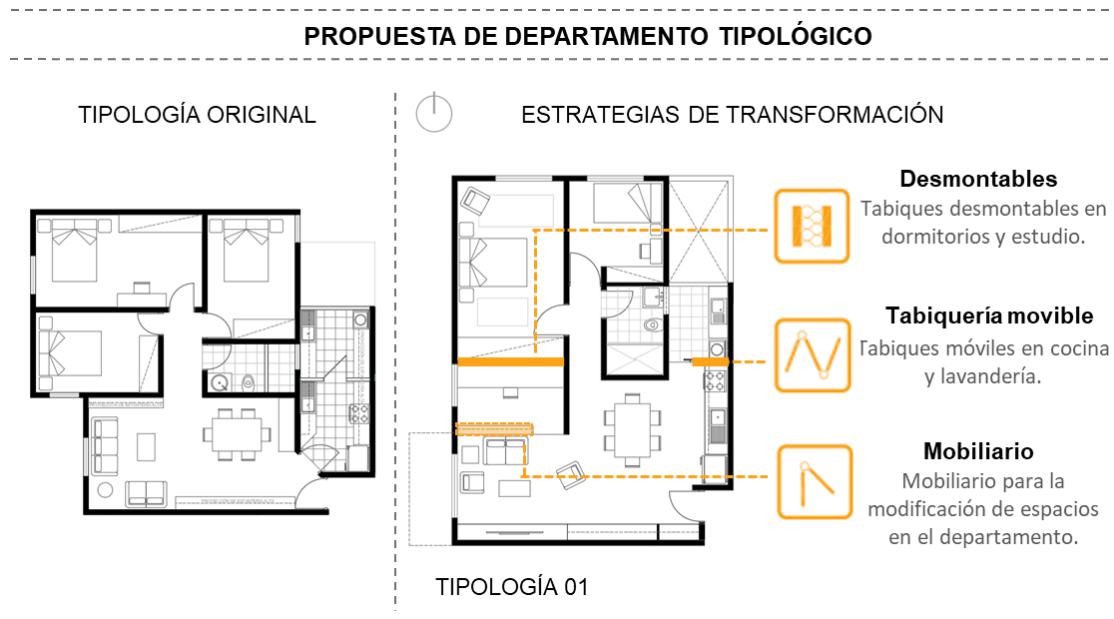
PROPUESTA DE DEPARTAMENTO TIPOLÓGICO

TIPOLOGÍA ORIGINAL

ESTRATEGIAS DE TRANSFORMACIÓN

Desmontables
Tabiques desmontables en dormitorios y estudio.

Tabiquería movible
Tabiques móviles en cocina y lavandería.

Mobiliario
Mobiliario para la modificación de espacios en el departamento.

TIPOLOGÍA 01